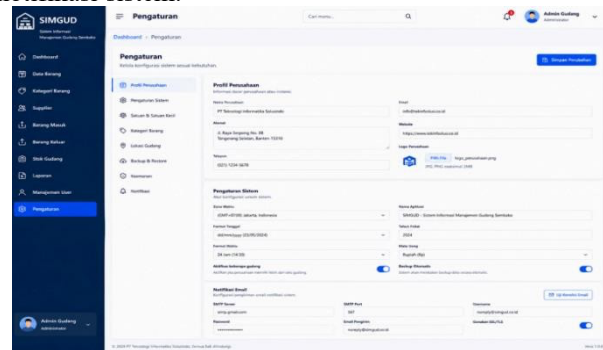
SIMGUD
Sistem Informasi Manajemen Gudang Sembako

Pengaturan

Cari menu...

Admin Gudang
Administrator

Dashboard
Data Barang
Kategori Barang
Supplier
Barang Masuk
Barang Keluar
Stok Gudang
Laporan
Manajemen User
Pengaturan

Admin Gudang
Administrator

Dashboard > Pengaturan

Pengaturan
Kelola konfigurasi sistem sesuai kebutuhan.

Simpan Perubahan

Profil Perusahaan
Pengaturan Sistem
Satuan & Satuan Kecil
Kategori Barang
Lokasi Gudang
Backup & Restore
Keamanan
Notifikasi

Profil Perusahaan
Informasi dasar perusahaan atau instansi

Nama Perusahaan
PT Teknologi Informatika Sembako

Email
info@tekinfosukses.co.id

Alamat
Jl. Raya Industri No. 88
Tangerang Selatan, Banten 15310

Website
https://www.tekinfosukses.co.id

Logo Perusahaan
Pilih File logo_perusahaan.png
JPG, PNG, maksimal 2MB

Telepon
(021) 1234 5678

Pengaturan Sistem
Atur konfigurasi sistem utama

Zona Waktu
(GMT+07:00) Jakarta, Indonesia

Nama Aplikasi
SIMGUD - Sistem Informasi Manajemen Gudang Sembako

Format Tanggal
dd/mm/yyyy (25/05/2024)

Tahun Fiskal
2024

Format Waktu
24 Jam (14:30)

Mata Uang
Rupiah (Rp)

Aktifkan beberapa gudang
Aktifkan jika perusahaan memiliki lebih dari satu gudang

Backup Otomatis
Sistem akan melakukan backup data secara otomatis

Notifikasi Email
Konfigurasi pengiriman email notifikasi sistem

Uji Koneksi Email

SMTP Server
smtp.gmail.com

SMTP Port
587

Username
noreply@simgud.co.id

Password
••••••••••

Email Pengirim
noreply@simgud.co.id

Gunakan SSL/TLS

© 2024 PT Teknologi Informatika Sembako. Semua hak dilindungi.

Versi 1.0.0